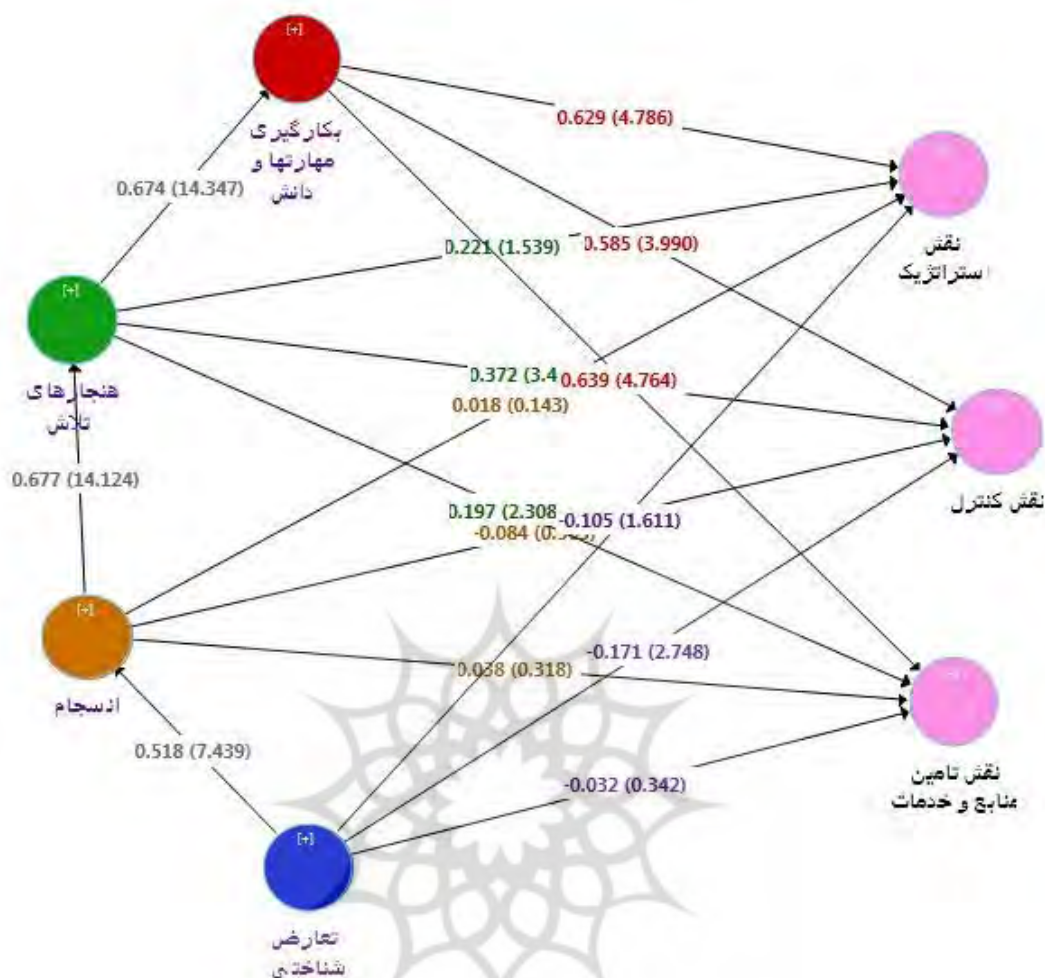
[+]
بکارگیری مهارتها و دانش

0.629 (4.786)

0.674 (14.347)

[+]
هنجارهای تلاش

0.221 (1.539)

0.585 (3.990)

نقش استراتژیک

0.372 (3.4

0.639 (4.764)

0.018 (0.143)

نقش کنترل

0.677 (14.124)

0.197 (2.308

-0.105 (1.611)

-0.084 (0.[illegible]

[+]
انسجام

-0.171 (2.748)

0.038 (0.318)

نقش تامین منابع و خدمات

0.518 (7.439)

-0.032 (0.342)

[+]
تعارض شناختی